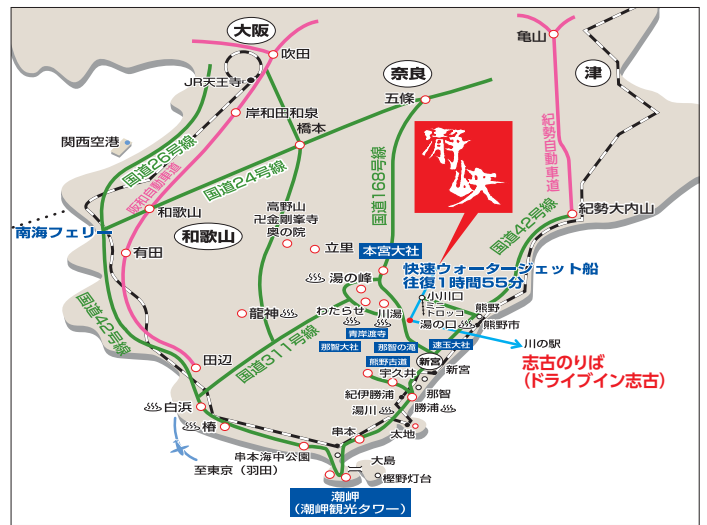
大阪
吹田
JR天王寺
岸和田和泉
橋本
奈良
五條
亀山
津
関西空港
国道26号線
阪和自動車道
国道24号線
国道168号線
紀勢自動車道
瀞峡
紀勢大内山
南海フェリー
和歌山
有田
和歌山
高野山
金剛峯寺
奥の院
立里
本宮大社
国道42号線
湯の峰
快速ウォータージェット船
往復1時間55分
小川口
トロッコ
熊野
わたらせ
川湯
湯の口
熊野市
国道42号線
龍神
国道311号線
青岸渡寺
那智大社
那智の滝
速玉大社
川の駅
田辺
熊野古道
新宮
志古のりば
(ドライブイン志古)
宇久井
新宮
紀伊勝浦
那智
湯川
勝浦
白浜
椿
串本
太地
串本海中公園
至東京(羽田)
大島
樫野灯台
潮岬
(潮岬観光タワー)